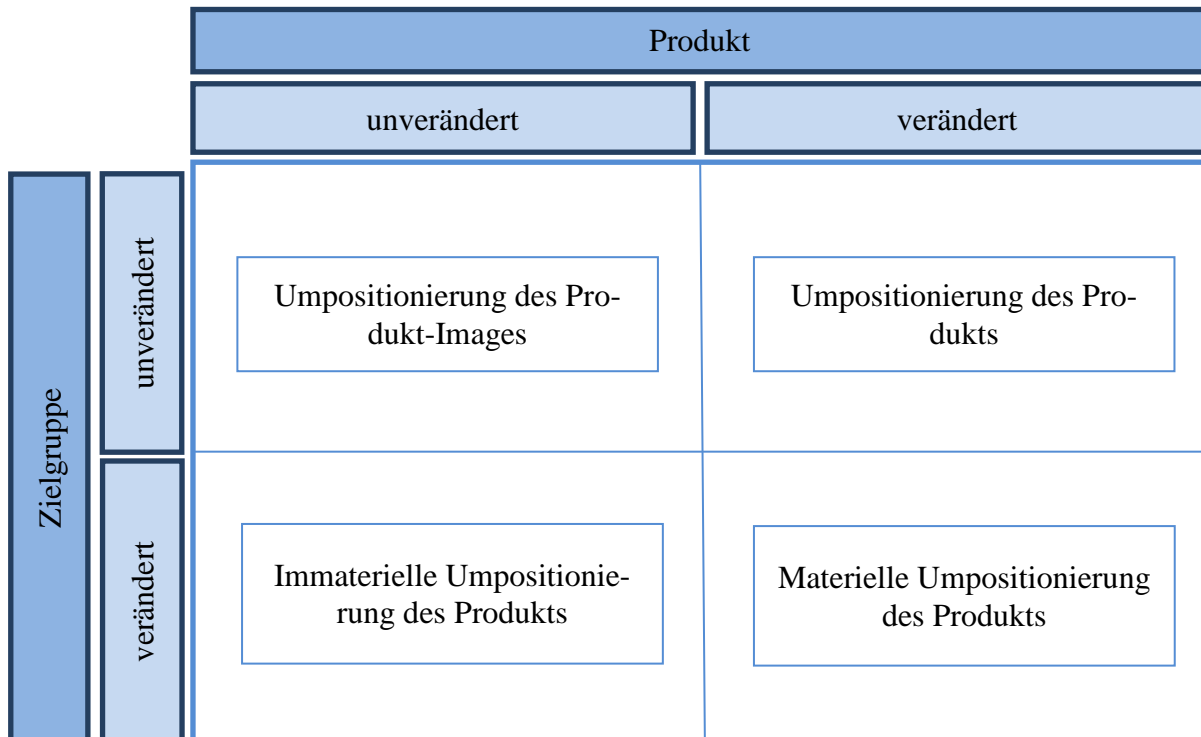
| | | Produkt | |
|---|---|---|---|
| | | unverändert | verändert |
| Zielgruppe | unverändert | Umpositionierung des Produkt-Images | Umpositionierung des Produkts |
| | verändert | Immaterielle Umpositionierung des Produkts | Materielle Umpositionierung des Produkts |